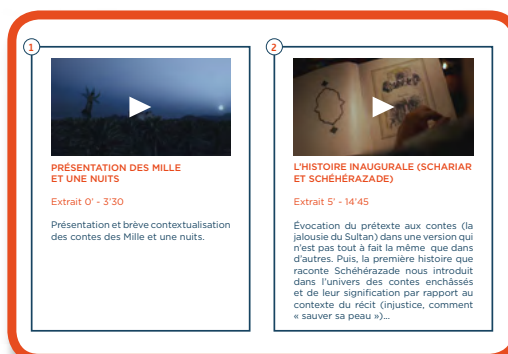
1

PRÉSENTATION DES MILLE ET UNE NUITS

Extrait 0' - 3'30

Présentation et brève contextualisation des contes des Mille et une nuits.

2

L'HISTOIRE INAUGURALE (SCHARIAR ET SCHÉHÉRAZADE)

Extrait 5' - 14'45

Évocation du prétexte aux contes (la jalousie du Sultan) dans une version qui n'est pas tout à fait la même que dans d'autres. Puis, la première histoire que raconte Schéhérazade nous introduit dans l'univers des contes enchâssés et de leur signification par rapport au contexte du récit (injustice, comment « sauver sa peau »)...